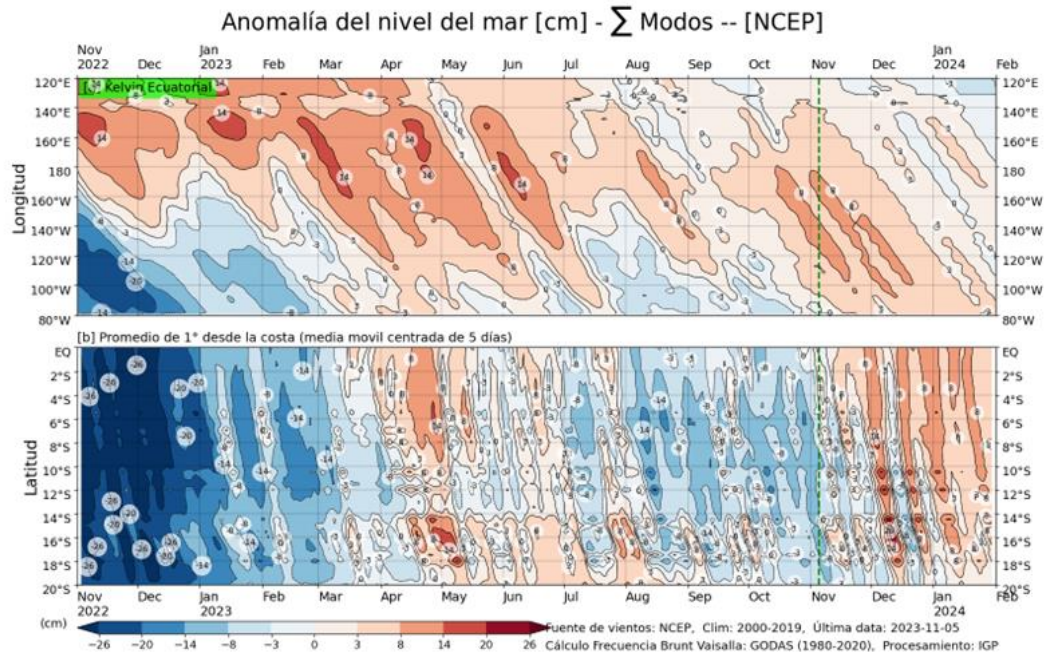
Anomalía del nivel del mar [cm] - $\sum$ Modos -- [NCEP]

Nov 2022 Dec Jan 2023 Feb Mar Apr May Jun Jul Aug Sep Oct Nov Dec Jan 2024 Feb

[a] Kelvin Ecuatorial

Longitud

120°E 140°E 160°E 180 160°W 140°W 120°W 100°W 80°W

120°E 140°E 160°E 180 160°W 140°W 120°W 100°W 80°W

[b] Promedio de 1° desde la costa (media movil centrada de 5 días)

Latitud

EQ 2°S 4°S 6°S 8°S 10°S 12°S 14°S 16°S 18°S 20°S

EQ 2°S 4°S 6°S 8°S 10°S 12°S 14°S 16°S 18°S 20°S

Nov 2022 Dec Jan 2023 Feb Mar Apr May Jun Jul Aug Sep Oct Nov Dec Jan 2024 Feb

(cm)
−26 −20 −14 −8 −3 0 3 8 14 20 26

Fuente de vientos: NCEP, Clim: 2000-2019, Última data: 2023-11-05
Cálculo Frecuencia Brunt Vaisalla: GODAS (1980-2020), Procesamiento: IGP